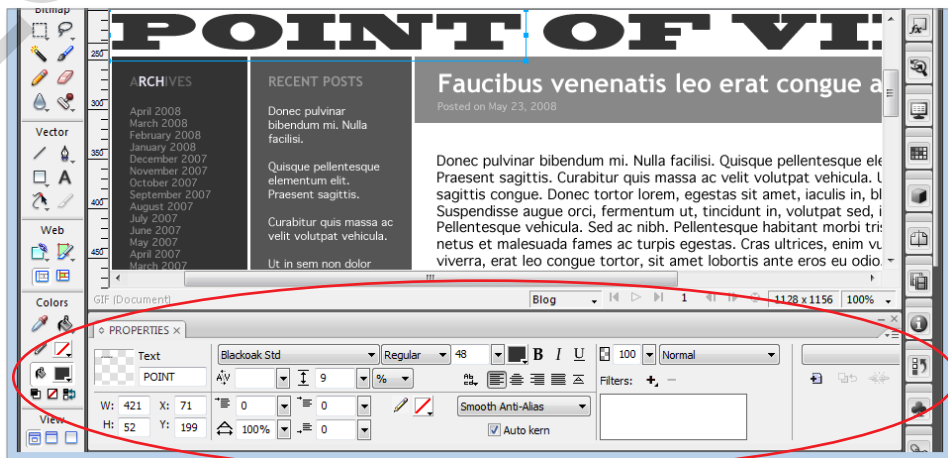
Bitmap

Vector

Web

Colors

View

250
300
350
400
450

POINT OF VI

ARCHIVES

April 2008
March 2008
February 2008
January 2008
December 2007
November 2007
October 2007
September 2007
August 2007
July 2007
June 2007
May 2007
April 2007
March 2007

RECENT POSTS

Donec pulvinar bibendum mi. Nulla facilisi.

Quisque pellentesque elementum elit. Praesent sagittis.

Curabitur quis massa ac velit volutpat vehicula.

Ut in sem non dolor

Faucibus venenatis leo erat congue a

Posted on May 23, 2008

Donec pulvinar bibendum mi. Nulla facilisi. Quisque pellentesque ele Praesent sagittis. Curabitur quis massa ac velit volutpat vehicula. U sagittis congue. Donec tortor lorem, egestas sit amet, iaculis in, bl Suspendisse augue orci, fermentum ut, tincidunt in, volutpat sed, i Pellentesque vehicula. Sed ac nibh. Pellentesque habitant morbi tris netus et malesuada fames ac turpis egestas. Cras ultrices, enim vu viverra, erat leo congue tortor, sit amet lobortis ante eros eu odio.

GIF (Document)

Blog 1 1128 x 1156 100%

PROPERTIES

Text

POINT

Blackoak Std Regular 48 B I U 100 Normal

9 %

Filters: +, −

W: 421 X: 71 0 0

H: 52 Y: 199 100% 0

Smooth Anti-Alias

Auto kern